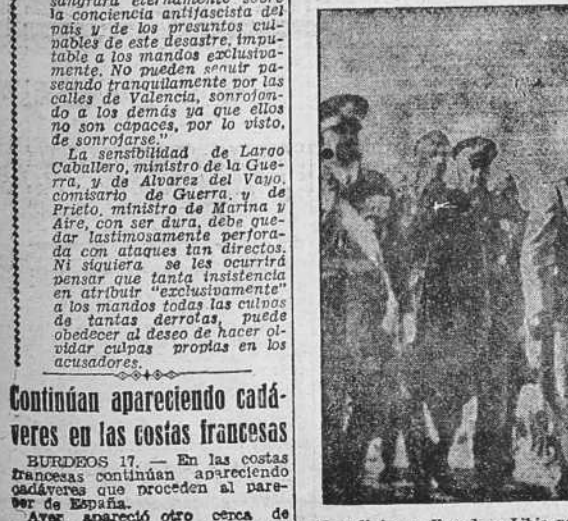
sangrará eternamente sobre la conciencia antifascista del país y de los presuntos culpables de este desastre, imputable a los mandos exclusivamente. No pueden seguir paseando tranquilamente por las calles de Valencia, sonrojondo a los demás ya que ellos no son capaces, por lo visto, de sonrojarse."

La sensibilidad de Largo Caballero, ministro de la Guerra, y de Alvarez del Vayo, comisario de Guerra, y de Prieto, ministro de Marina y Aire, con ser dura, debe quedar lastimosamente perforada con ataques tan directos. Ni siquiera se les ocurrirá pensar que tanta insistencia en atribuir "exclusivamente" a los mandos todas las culpas de tantas derrotas, puede obedecer al deseo de hacer olvidar culpas propias en los acusadores.

Continúan apareciendo cadáveres en las costas francesas

BURDEOS 17. — En las costas francesas continúan apareciendo cadáveres que proceden al parecer de España.

Ayer apareció otro cerca de

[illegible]